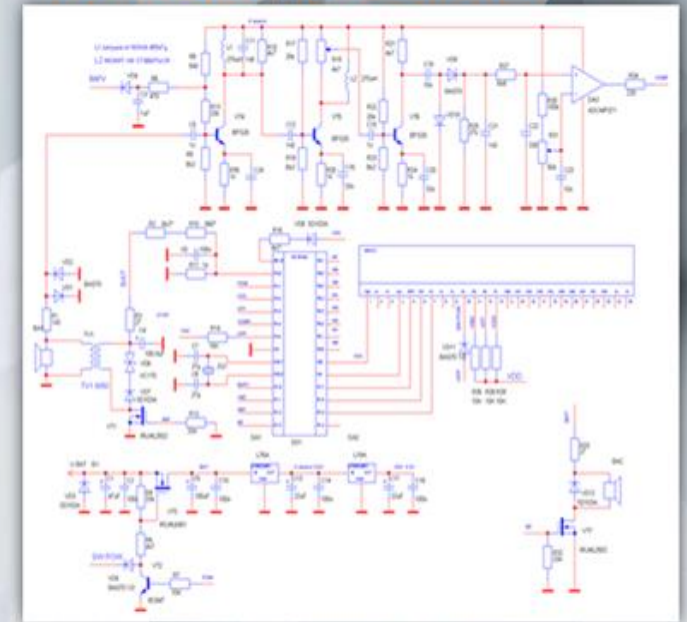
L1 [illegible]
L2 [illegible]
BAFV
VD1
R1
C1
R2
R3
R4
L1
R5
VT4
BF326
VT5
BF326
VT6
BF326
R6
R7
R8
R9
L2
R10
R11
R12
R13
R14
VD5
C6
C7
C8
DA3
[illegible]
R21
VD6
DD1
VD2
VD3
BAV70
BA1
T1
VD4
VD7
VT1
R17
R18
R19
C13
BQ1
VDD
R26
R27
R28
VT2
VD9
VD10
VT3
BAC
DA1
DA2
C16
C17
C18
C19
C20
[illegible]